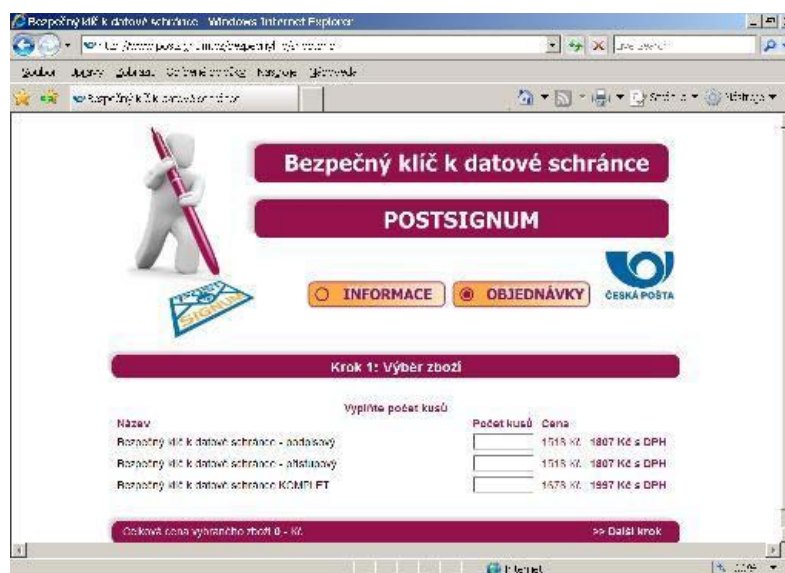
Bezpečný klíč k datové schránce - Windows Internet Explorer

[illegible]

Soubor Úpravy Zobrazit Oblíbené položky Nástroje Nápověda

Bezpečný klíč k datové schránce

Bezpečný klíč k datové schránce

POSTSIGNUM

SIGNUM

INFORMACE

OBJEDNÁVKY

ČESKÁ POŠTA

Krok 1: Výběr zboží

Vyplňte počet kusů

| Název | Počet kusů | Cena |
|---|---|---|
| Bezpečný klíč k datové schránce - podacisový | | 1513 Kč 1807 Kč s DPH |
| Bezpečný klíč k datové schránce - přístupový | | 1513 Kč 1807 Kč s DPH |
| Bezpečný klíč k datové schránce KOMPLET | | 1673 Kč 1997 Kč s DPH |

Celková cena vybraného zboží 0,- Kč >> Další krok

Internet